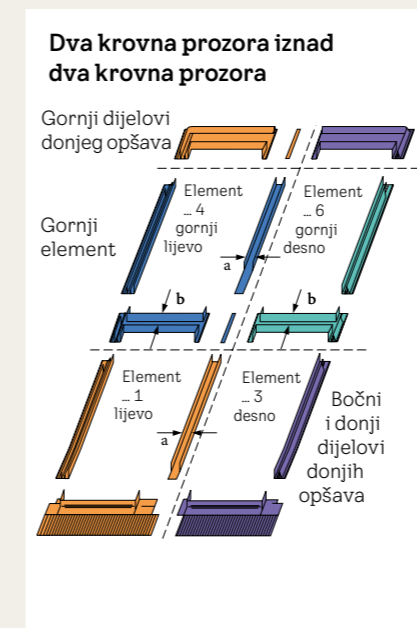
Dva krovna prozora iznad dva krovna prozora

Gornji dijelovi donjeg opšava

Gornji element

Element ... 4 gornji lijevo

a

Element ... 6 gornji desno

b

b

Element ... 1 lijevo

a

Element ... 3 desno

Bočni i donji dijelovi donjih opšava